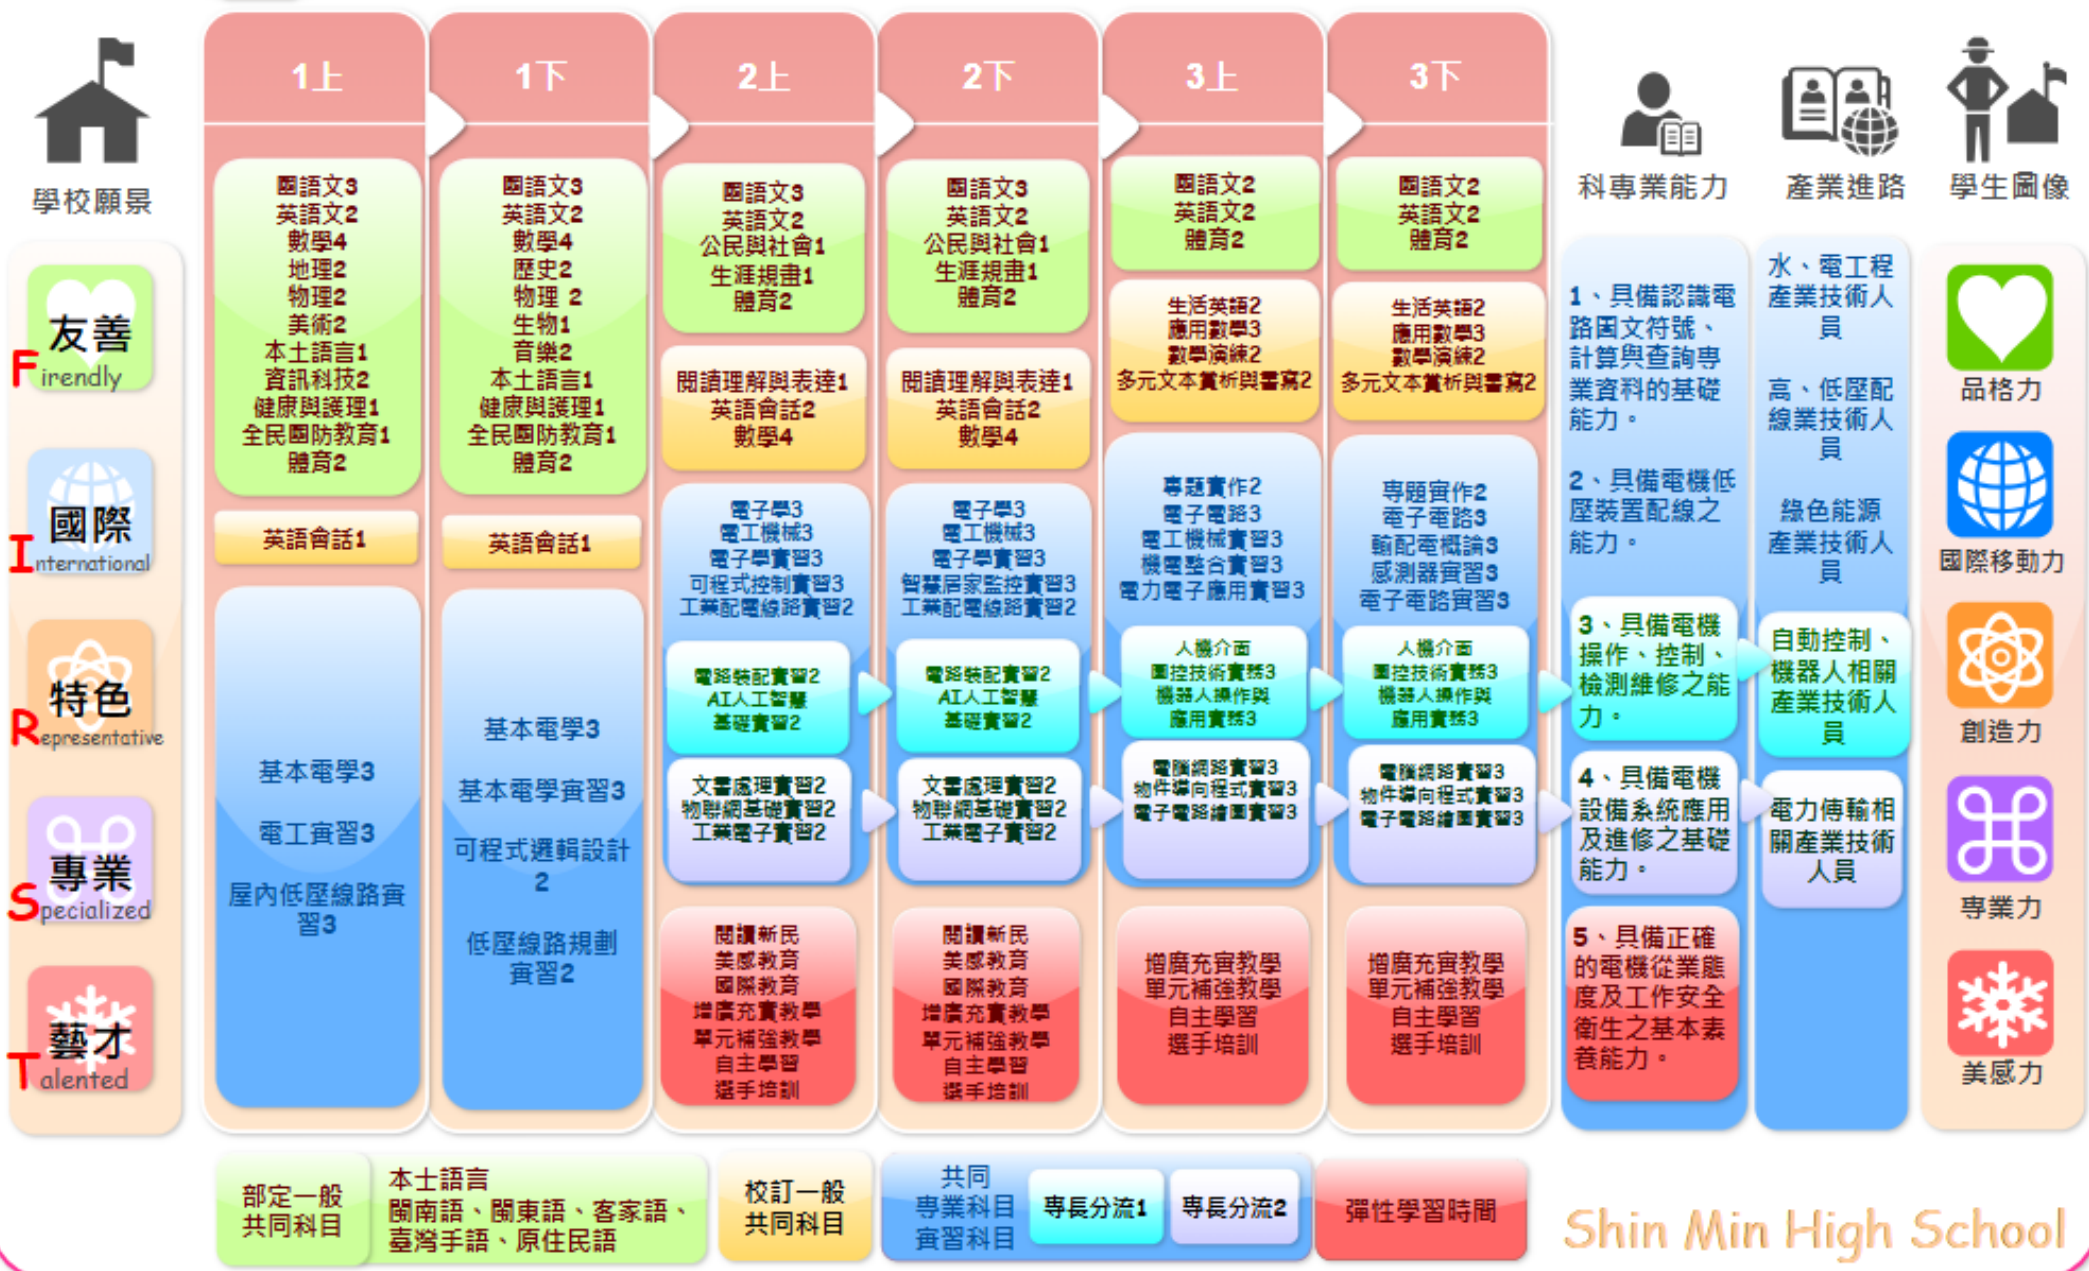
學校願景

友善
Firendly

國際
International

特色
Representative

專業
Specialized

藝才
Talented

1上

國語文3
英語文2
數學4
地理2
物理2
美術2
本土語言1
資訊科技2
健康與護理1
全民國防教育1
體育2

英語會話1

基本電學3
電工實習3
屋內低壓線路實習3

1下

國語文3
英語文2
數學4
歷史2
物理 2
生物1
音樂2
本土語言1
健康與護理1
全民國防教育1
體育2

英語會話1

基本電學3
基本電學實習3
可程式邏輯設計2
低壓線路規劃實習2

2上

國語文3
英語文2
公民與社會1
生涯規畫1
體育2

閱讀理解與表達1
英語會話2
數學4

電子學3
電工機械3
電子學實習3
可程式控制實習3
工業配電線路實習2

電路裝配實習2
AI人工智慧基礎實習2

文書處理實習2
物聯網基礎實習2
工業電子實習2

閱讀新民
美感教育
國際教育
增廣充實教學
單元補強教學
自主學習
選手培訓

2下

國語文3
英語文2
公民與社會1
生涯規畫1
體育2

閱讀理解與表達1
英語會話2
數學4

電子學3
電工機械3
電子學實習3
智慧居家監控實習3
工業配電線路實習2

電路裝配實習2
AI人工智慧基礎實習2

文書處理實習2
物聯網基礎實習2
工業電子實習2

閱讀新民
美感教育
國際教育
增廣充實教學
單元補強教學
自主學習
選手培訓

3上

國語文2
英語文2
體育2

生活英語2
應用數學3
數學演練2
多元文本賞析與書寫2

專題實作2
電子電路3
電工機械實習3
機電整合實習3
電力電子應用實習3

人機介面
圖控技術實務3
機器人操作與應用實務3

電腦網路實習3
物件導向程式實習3
電子電路繪圖實習3

增廣充實教學
單元補強教學
自主學習
選手培訓

3下

國語文2
英語文2
體育2

生活英語2
應用數學3
數學演練2
多元文本賞析與書寫2

專題實作2
電子電路3
輸配電概論3
感測器實習3
電子電路實習3

人機介面
圖控技術實務3
機器人操作與應用實務3

電腦網路實習3
物件導向程式實習3
電子電路繪圖實習3

增廣充實教學
單元補強教學
自主學習
選手培訓

科專業能力

1、具備認識電路圖文符號、計算與查詢專業資料的基礎能力。

2、具備電機低壓裝置配線之能力。

3、具備電機操作、控制、檢測維修之能力。

4、具備電機設備系統應用及維修之基礎能力。

5、具備正確的電機從業態度及工作安全衛生之基本素養能力。

產業進路

水、電工程產業技術人員

高、低壓配線業技術人員

綠色能源產業技術人員

自動控制、機器人相關產業技術人員

電力傳輸相關產業技術人員

學生圖像

品格力
國際移動力
創造力
專業力
美感力

部定一般共同科目
本土語言
閩南語、閩東語、客家語、臺灣手語、原住民語
校訂一般共同科目
共同專業科目實習科目
專長分流1
專長分流2
彈性學習時間

Shin Min High School